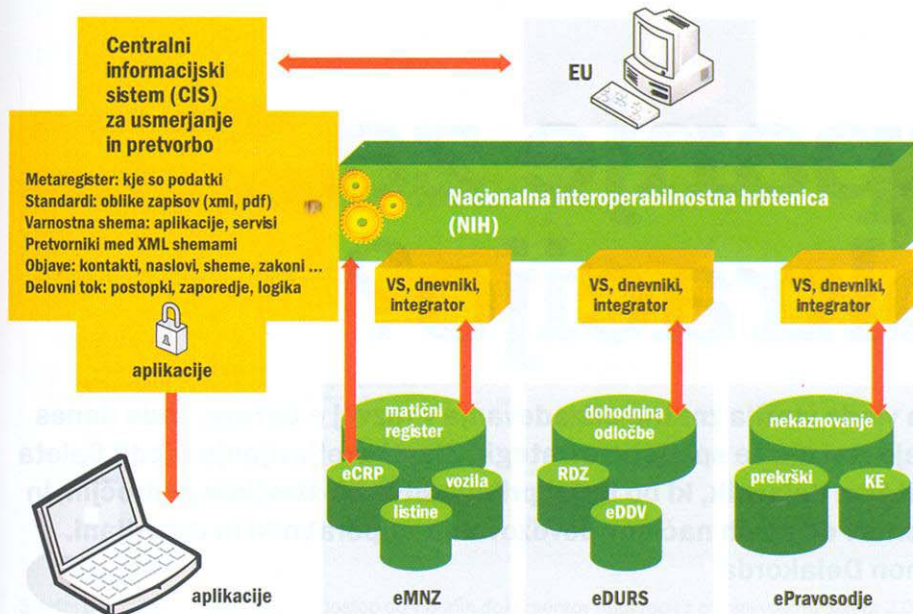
Centralni informacijski sistem (CIS) za usmerjanje in pretvorbo

Metaregister: kje so podatki
Standardi: oblike zapisov (xml, pdf)
Varnostna shema: aplikacije, servisi
Pretvorniki med XML shemami
Objave: kontakti, naslovi, sheme, zakoni ...
Delovni tok: postopki, zaporedje, logika

aplikacije

EU

Nacionalna interoperabilnostna hrbtenica (NIH)

VS, dnevniki, integrator

VS, dnevniki, integrator

VS, dnevniki, integrator

matični register

eCRP

vozila

listine

dohodnina odločbe

RDZ

eDDV

nekaznovanje

prekrški

KE

aplikacije

eMNZ

eDURS

ePravosodje